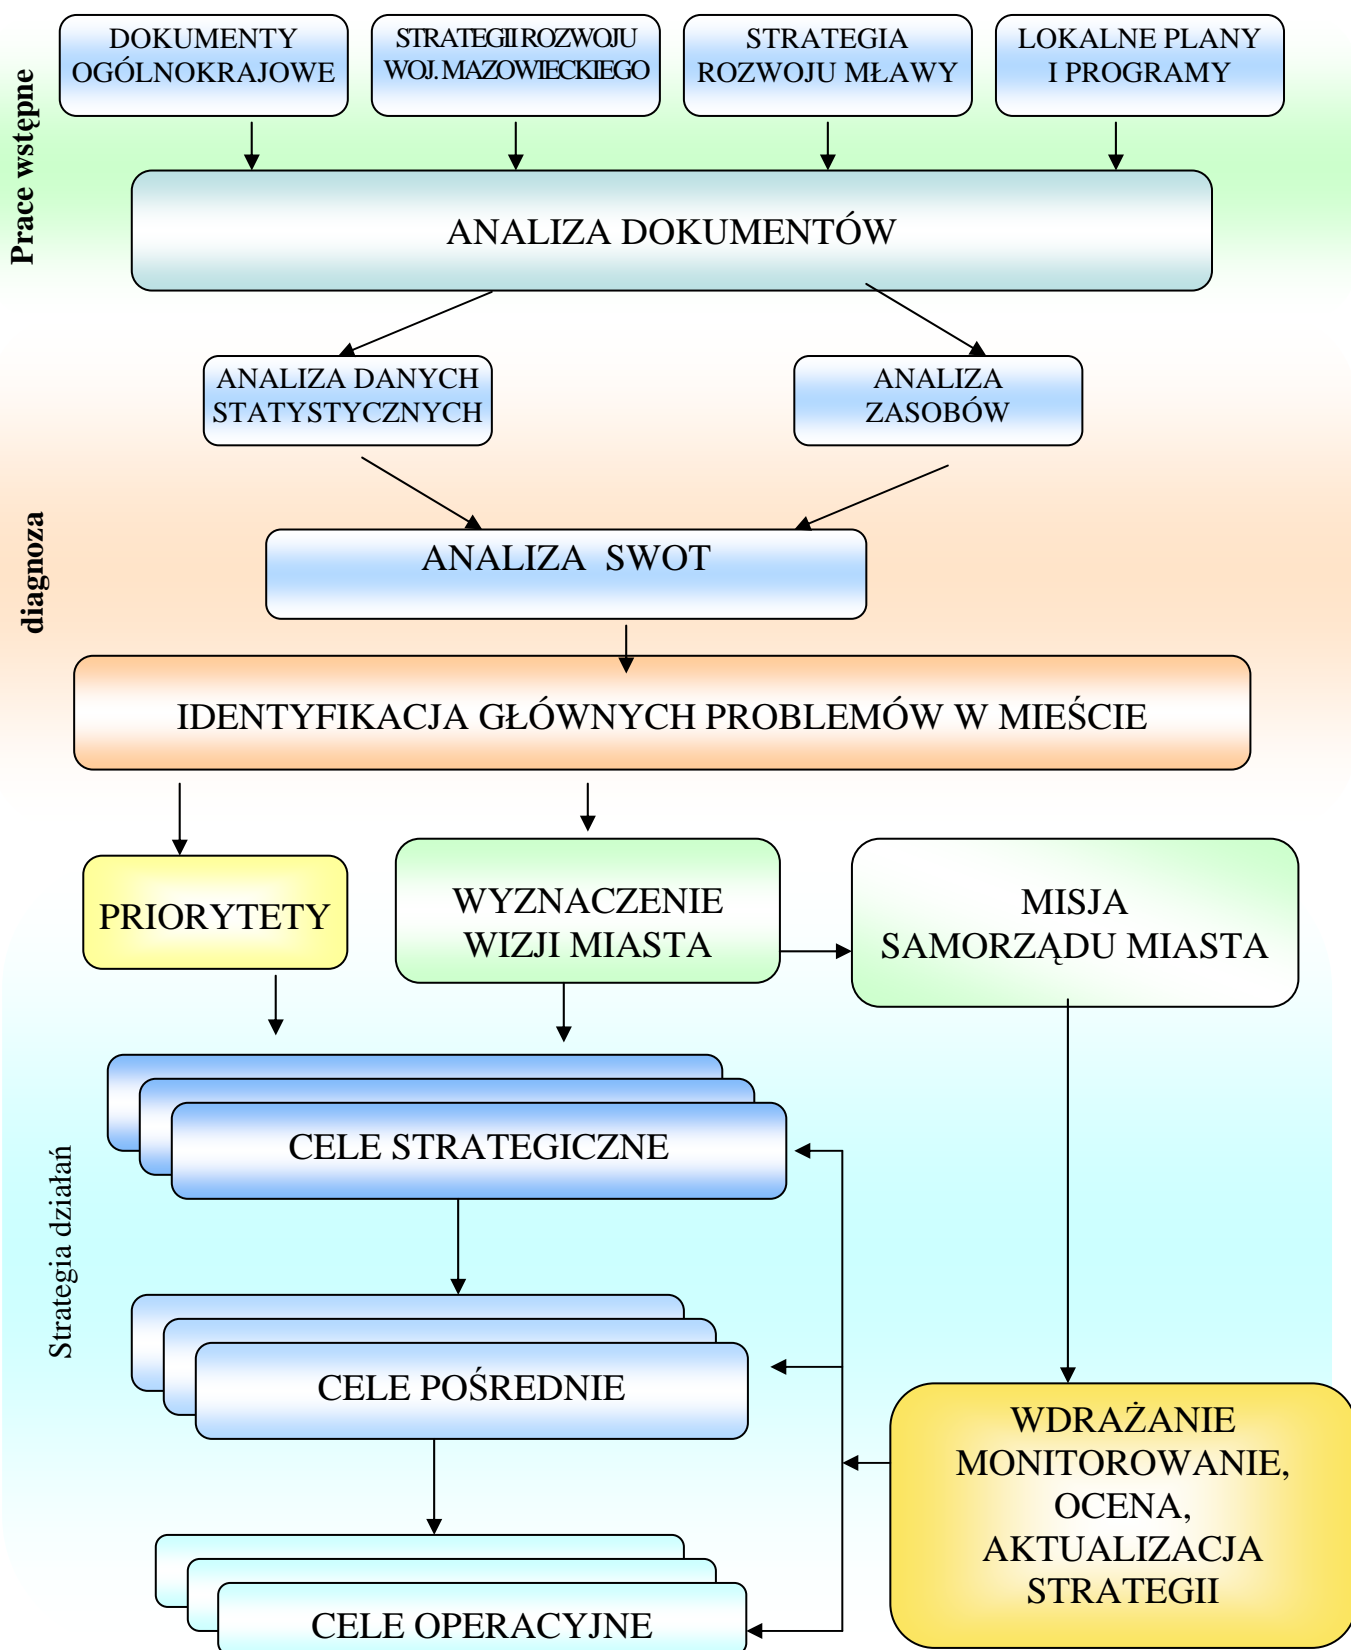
Prace wstępne

DOKUMENTY OGÓLNOKRAJOWE

STRATEGII ROZWOJU WOJ. MAZOWIECKIEGO

STRATEGIA ROZWOJU MŁAWY

LOKALNE PLANY I PROGRAMY

ANALIZA DOKUMENTÓW

ANALIZA DANYCH STATYSTYCZNYCH

ANALIZA ZASOBÓW

diagnoza

ANALIZA SWOT

IDENTYFIKACJA GŁÓWNYCH PROBLEMÓW W MIEŚCIE

PRIORYTETY

WYZNACZENIE WIZJI MIASTA

MISJA SAMORZĄDU MIASTA

Strategia działań

CELE STRATEGICZNE

CELE POŚREDNIE

WDRAŻANIE MONITOROWANIE, OCENA, AKTUALIZACJA STRATEGII

CELE OPERACYJNE